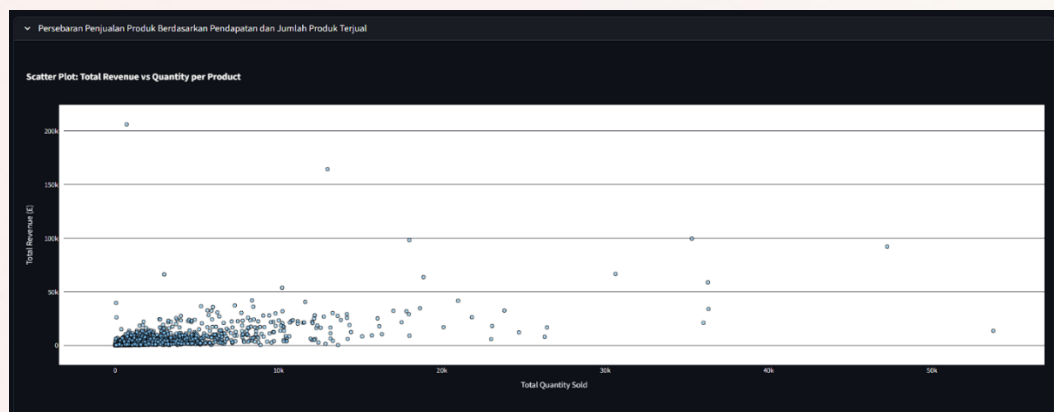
Persebaran Penjualan Produk Berdasarkan Pendapatan dan Jumlah Produk Terjual

Scatter Plot: Total Revenue vs Quantity per Product

200k
150k
100k
50k
0

Total Revenue (£)

0
10k
20k
30k
40k
50k

Total Quantity Sold